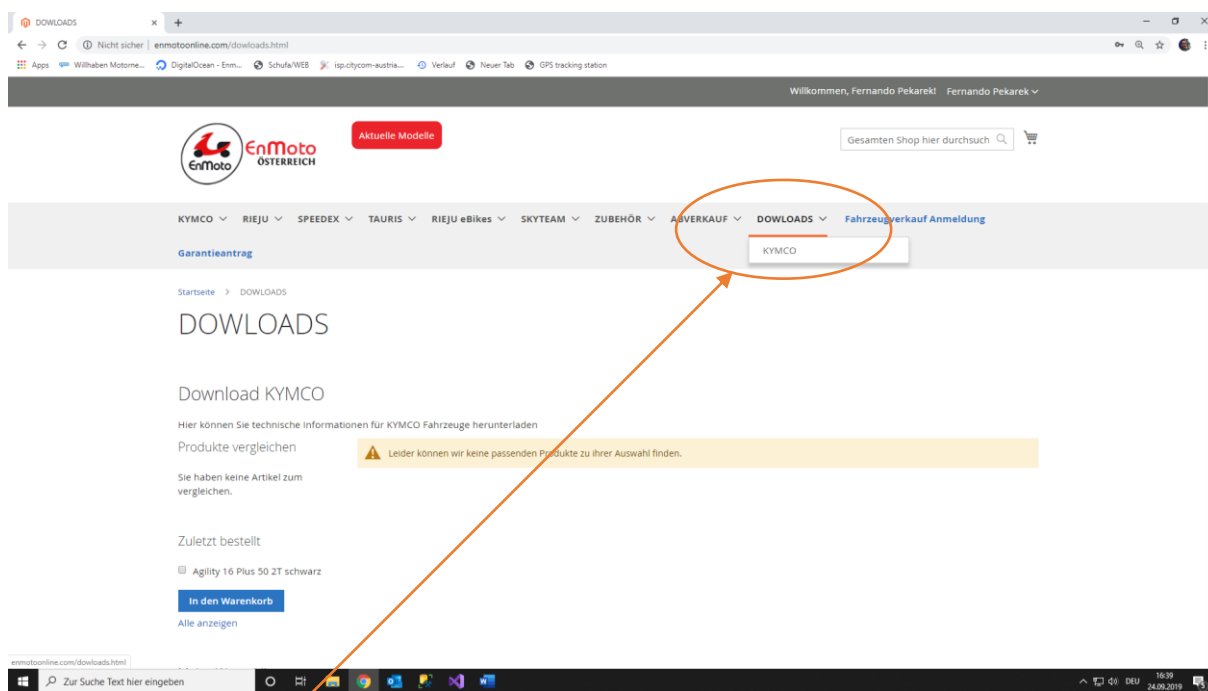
DOWLOADS × +

Nicht sicher | enmotoonline.com/dowloads.html

Apps Willhaben Motorne... DigitalOcean - Enm... Schufa/WEB isp.citycom-austria... Verlauf Neuer Tab GPS tracking station

Willkommen, Fernando Pekarek! Fernando Pekarek

EnMoto ÖSTERREICH

Aktuelle Modelle

Gesamten Shop hier durchsuch

KYMCO RIEJU SPEEDEX TAURIS RIEJU eBikes SKYTEAM ZUBEHÖR ABVERKAUF DOWLOADS Fahrzeugverkauf Anmeldung

KYMCO

Garantieantrag

Startseite > DOWLOADS

DOWLOADS

Download KYMCO

Hier können Sie technische Informationen für KYMCO Fahrzeuge herunterladen

Produkte vergleichen

Leider können wir keine passenden Produkte zu ihrer Auswahl finden.

Sie haben keine Artikel zum vergleichen.

Zuletzt bestellt

Agility 16 Plus 50 2T schwarz

In den Warenkorb

Alle anzeigen

enmotoonline.com/dowloads.html

Zur Suche Text hier eingeben

DEU 16:39 24.09.2019